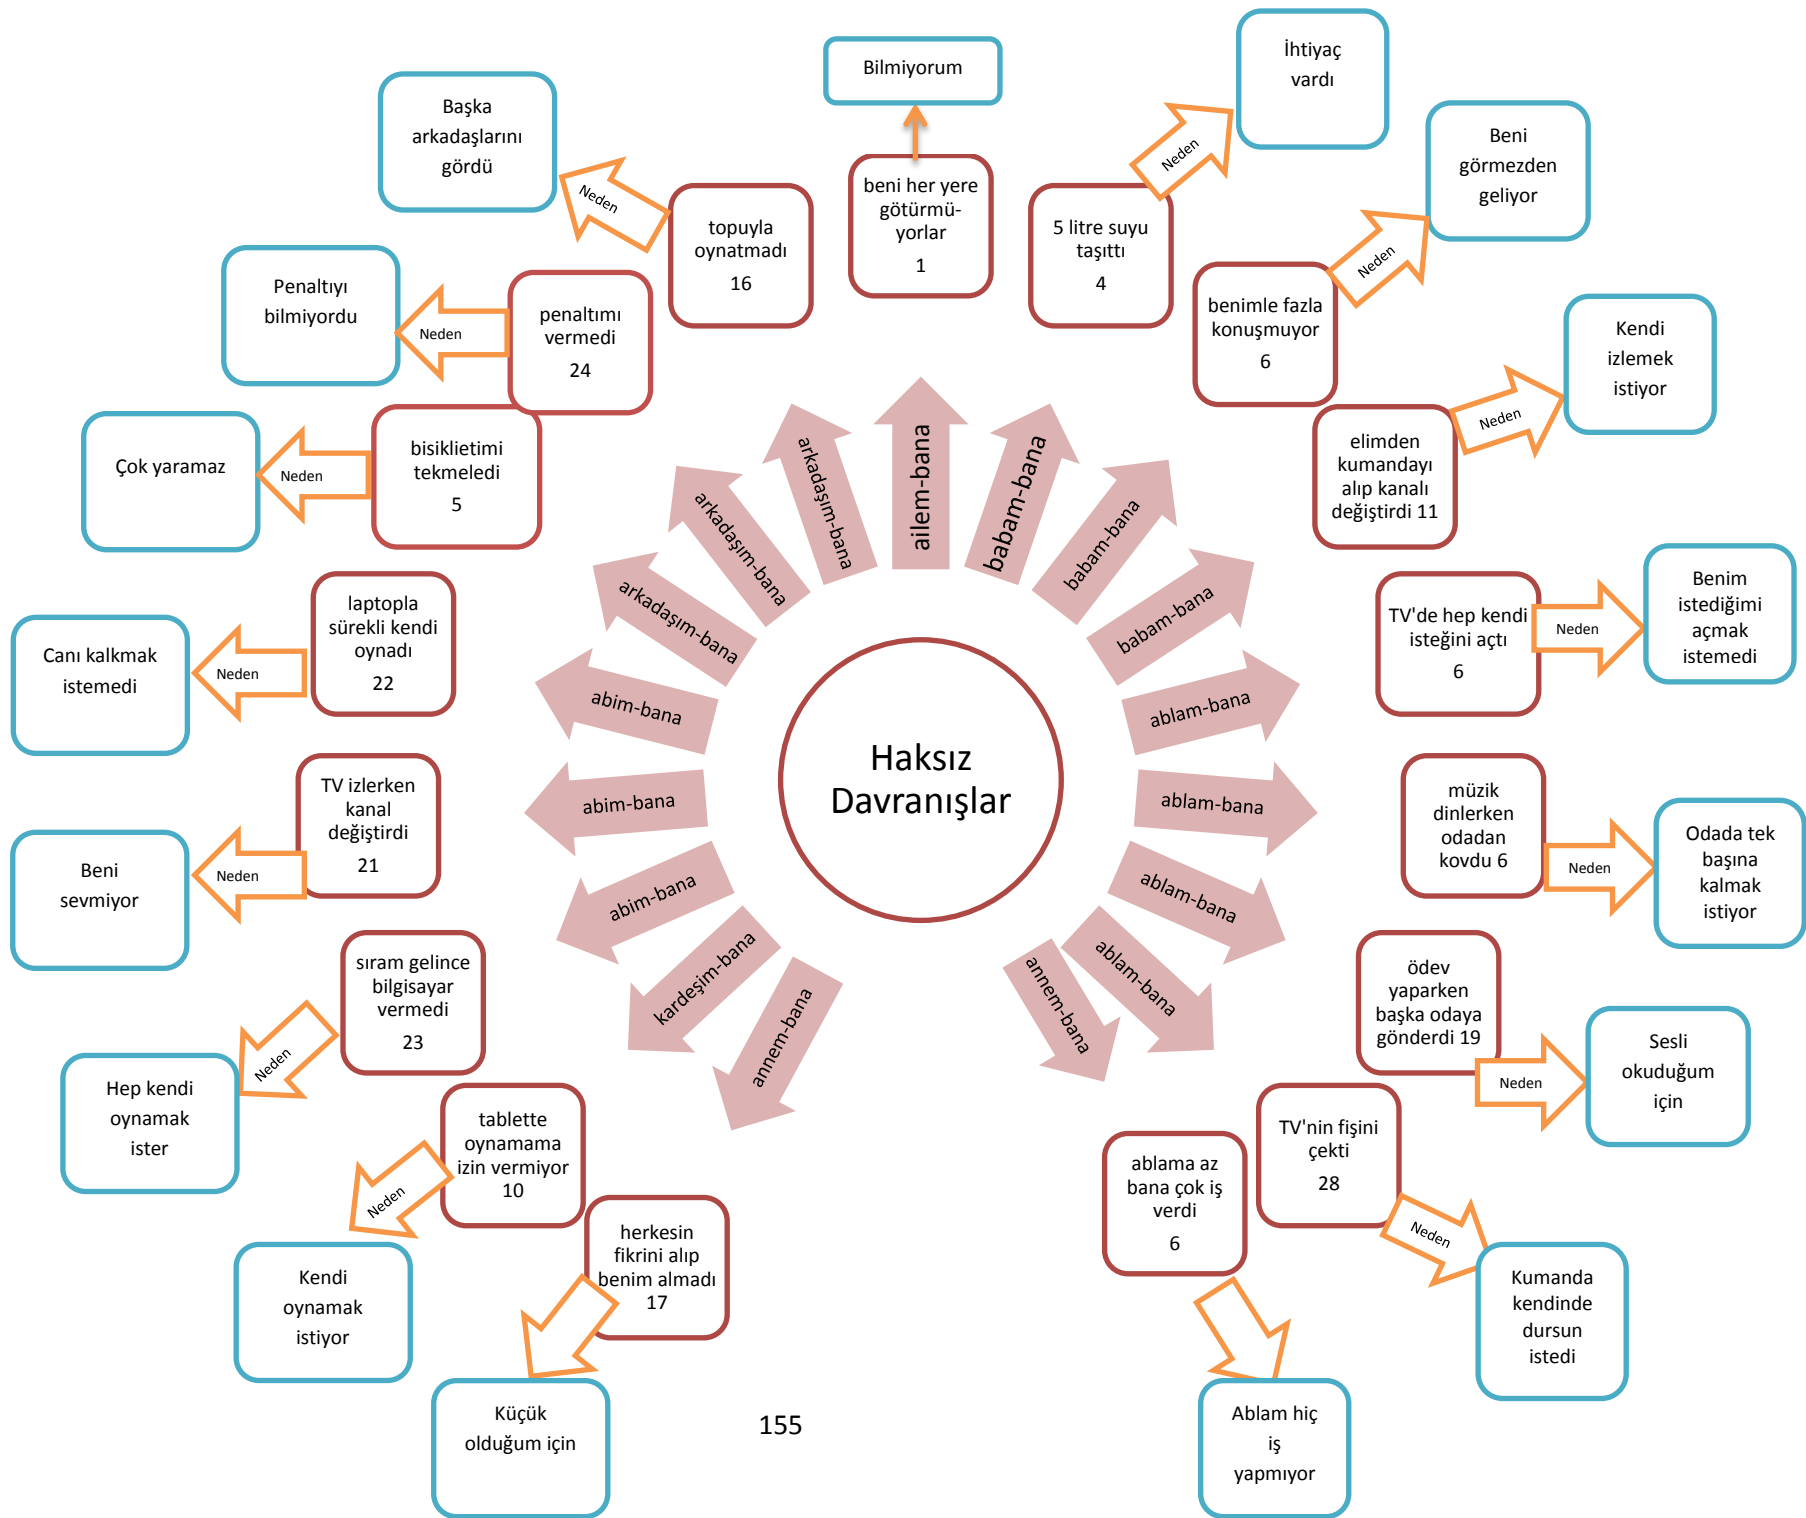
Haksız Davranışlar

ailem-bana

beni her yere götürmüyorlar 1

Bilmiyorum

babam-bana

5 litre suyu taşıttı 4

Neden

İhtiyaç vardı

babam-bana

benimle fazla konuşmuyor 6

Neden

Beni görmezden geliyor

babam-bana

elimden kumandayı alıp kanalı değiştirdi 11

Neden

Kendi izlemek istiyor

ablam-bana

TV'de hep kendi isteğini açtı 6

Neden

Benim istediğimi açmak istemedi

ablam-bana

müzik dinlerken odadan kovdu 6

Neden

Odada tek başına kalmak istiyor

ablam-bana

ödev yaparken başka odaya gönderdi 19

Neden

Sesli okuduğum için

ablam-bana

TV'nin fişini çekti 28

Neden

Kumanda kendinde dursun istedi

annem-bana

ablama az bana çok iş verdi 6

Ablam hiç iş yapmıyor

annem-bana

herkesin fikrini alıp benim almadı 17

Küçük olduğum için

kardeşim-bana

tablette oynamama izin vermiyor 10

Neden

Kendi oynamak istiyor

abim-bana

sıram gelince bilgisayar vermedi 23

Neden

Hep kendi oynamak ister

abim-bana

TV izlerken kanal değiştirdi 21

Neden

Beni sevmiyor

abim-bana

laptopla sürekli kendi oynadı 22

Neden

Canı kalkmak istemedi

arkadaşım-bana

bisiklietimi tekmeledi 5

Neden

Çok yaramaz

arkadaşım-bana

penaltımı vermedi 24

Neden

Penaltıyı bilmiyordu

arkadaşım-bana

topuyla oynatmadı 16

Neden

Başka arkadaşlarını gördü

155